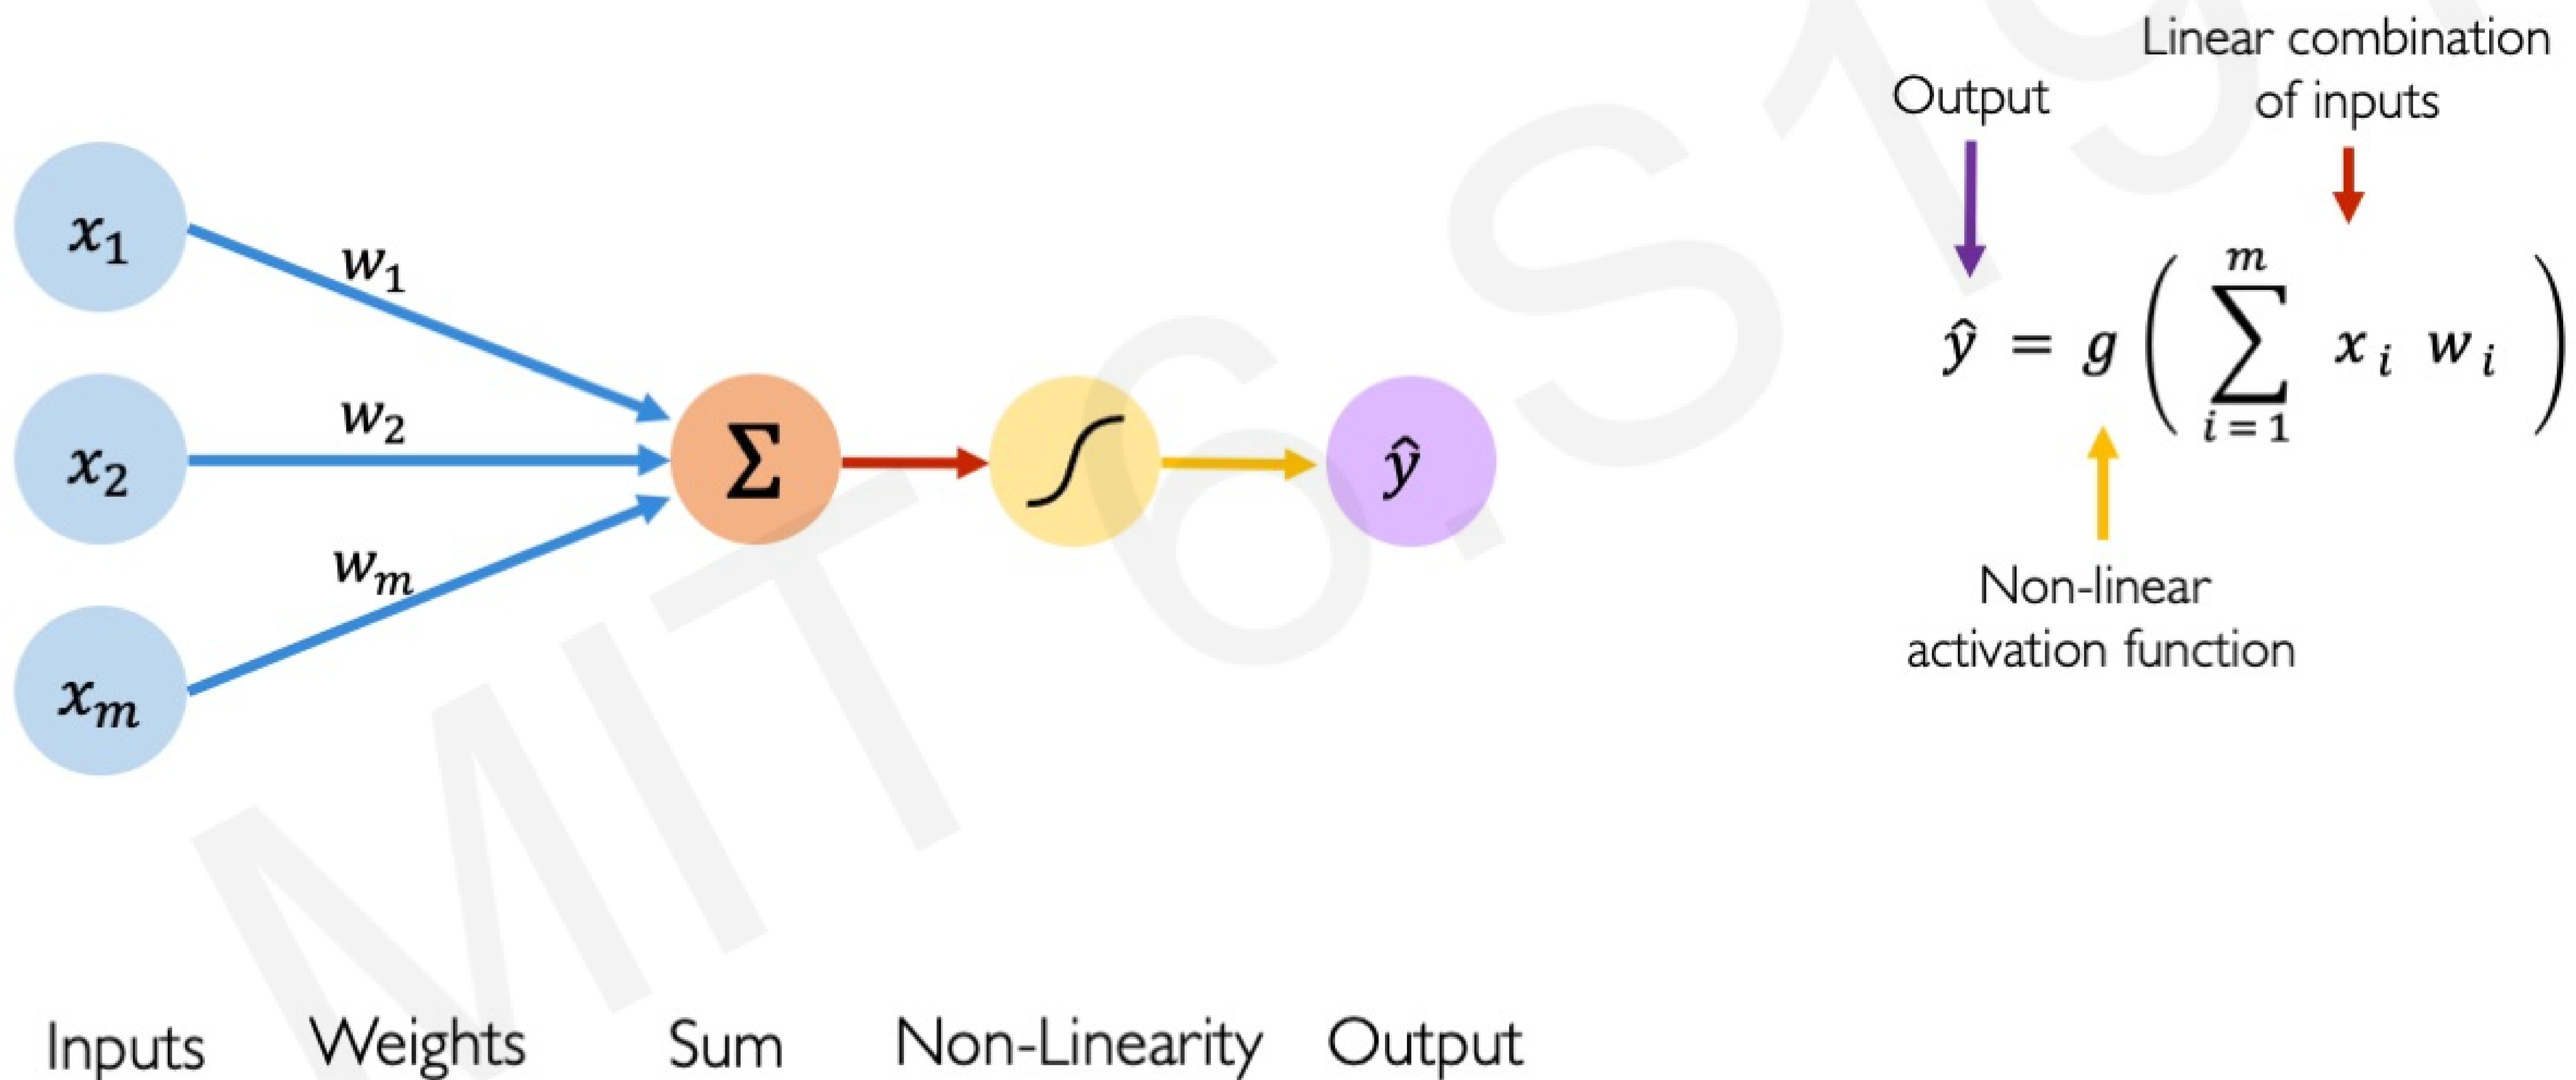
MIT 6.S19

$x_1$

$x_2$

$x_m$

$w_1$

$w_2$

$w_m$

$\Sigma$

$\hat{y}$

Output

Linear combination of inputs

$\hat{y} = g\left(\sum_{i=1}^{m} x_i w_i\right)$

Non-linear activation function

Inputs Weights Sum Non-Linearity Output